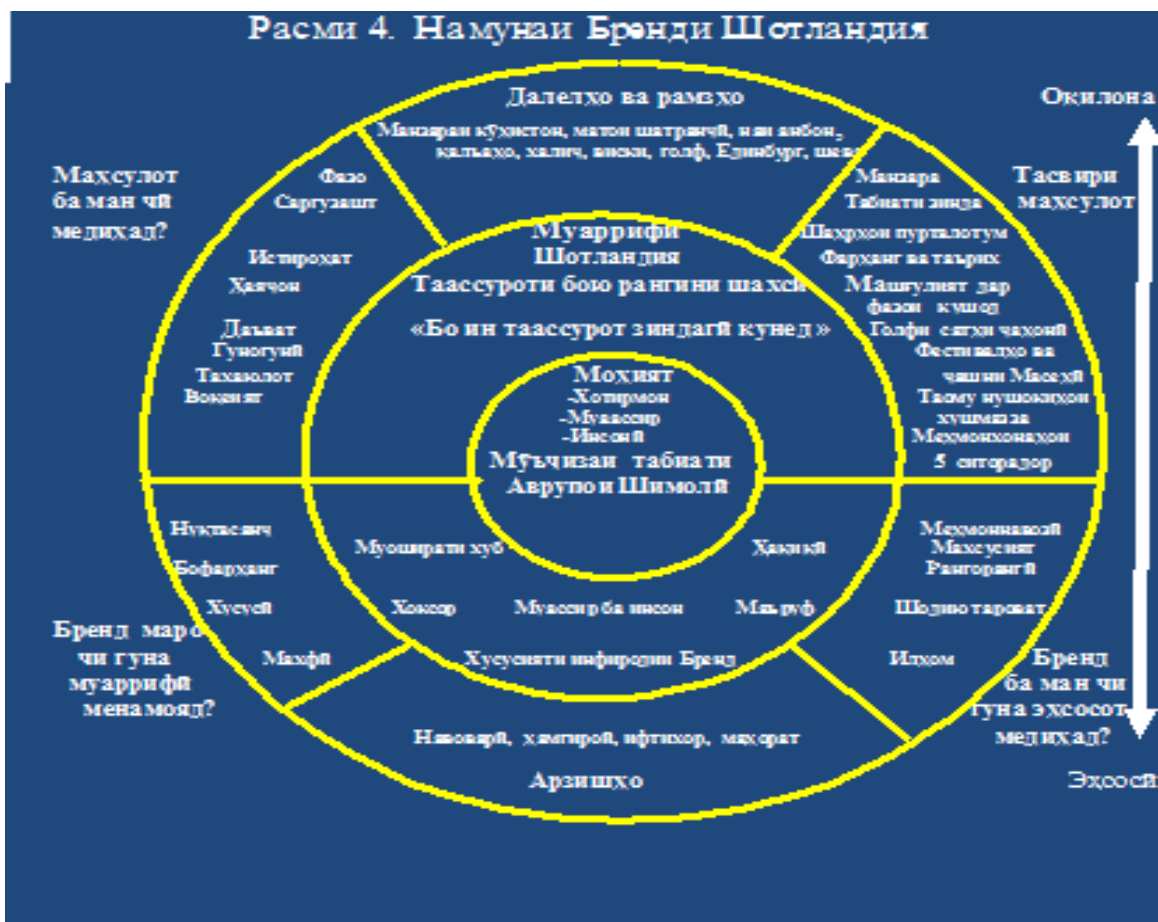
Расми 4. Намунаи Бренди Шотландия

Далелҳо ва рамзҳо

Манзараи кӯҳистон, матои шатранҷӣ, най анбон, қалъаҳо, халиҷ, виски, голф, Единбург, шева

Оқилона

Маҳсулот ба ман чӣ медиҳад?

Фазо
Саргузашт

Истироҳат
Ҳаяҷон

Даъват
Гуногунӣ
Таҳаввулот
Воқеият

Манзара
Табиати зинда
Шаҳрҳои пурталотум
Фарҳанг ва таърих
Машғулият дар фазои кушод
Голфи сатҳи ҷаҳонӣ
Фестивалҳо ва ҷашни Масеҳӣ
Тасму нушокиҳои хушмаза
Меҳмонхонаҳои 5 ситорадор

Тасвири маҳсулот

Муаррифи Шотландия
Таассуроти бою рангини шахсӣ
«Бо ин таассурот зиндагӣ кунед»

Моҳият
-Хотирмон
-Муассир
-Инсонӣ
Мӯъҷизаи табиати Аврупои Шимолӣ

Нуктасанҷ
Бофарҳанг
Хусусӣ
Махфӣ

Муошарати хуб
Хоксор
Муассир ба инсон
Хусусияти инфиродии Бренд
Ҳақиқӣ
Маъруф

Меҳмоннавозӣ
Махсусият
Рангорангӣ
Шодию тароват
Илҳом

Бренд маро чи гуна муаррифӣ менамояд?

Бренд ба ман чи гуна эҳсосот медиҳад?

Навоварӣ, ҳамгироӣ, ифтихор, маҳорат

Арзишҳо

Эҳсосӣ